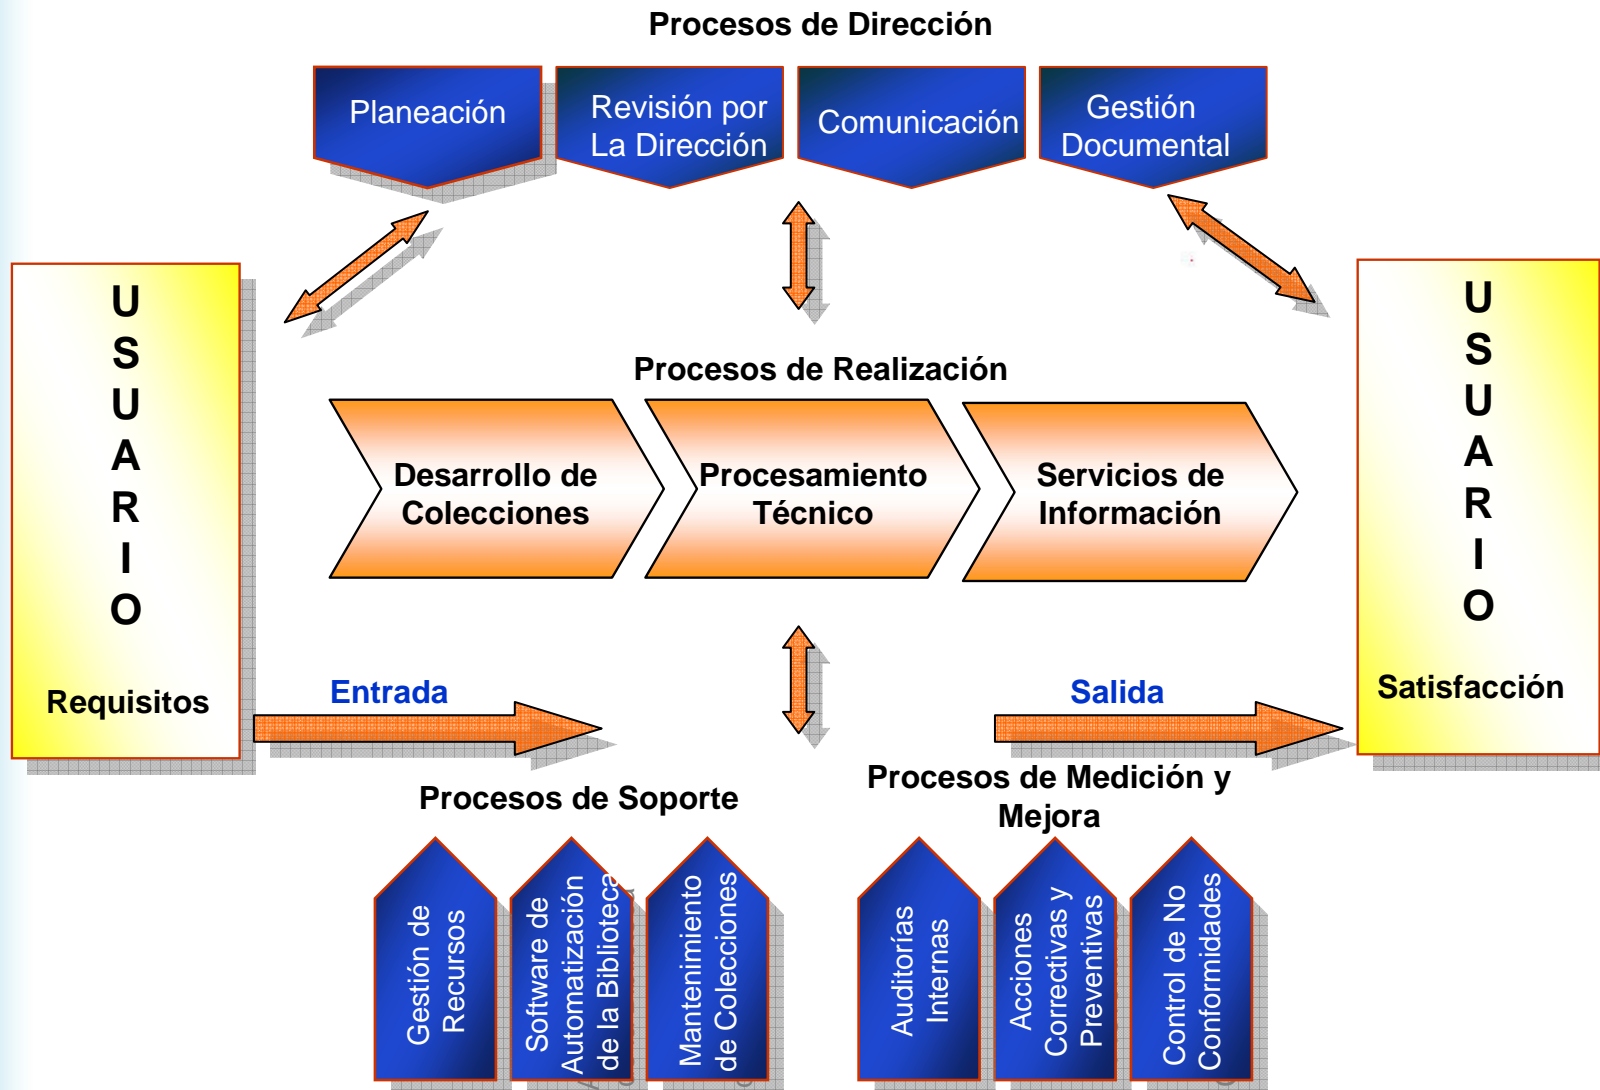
Procesos de Dirección

Planeación

Revisión por La Dirección

Comunicación

Gestión Documental

U
S
U
A
R
I
O

Requisitos

Procesos de Realización

Desarrollo de Colecciones

Procesamiento Técnico

Servicios de Información

U
S
U
A
R
I
O

Satisfacción

Entrada

Salida

Procesos de Soporte

Procesos de Medición y Mejora

Gestión de Recursos

Software de Automatización de la Biblioteca

Mantenimiento de Colecciones

Auditorías Internas

Acciones Correctivas y Preventivas

Control de No Conformidades